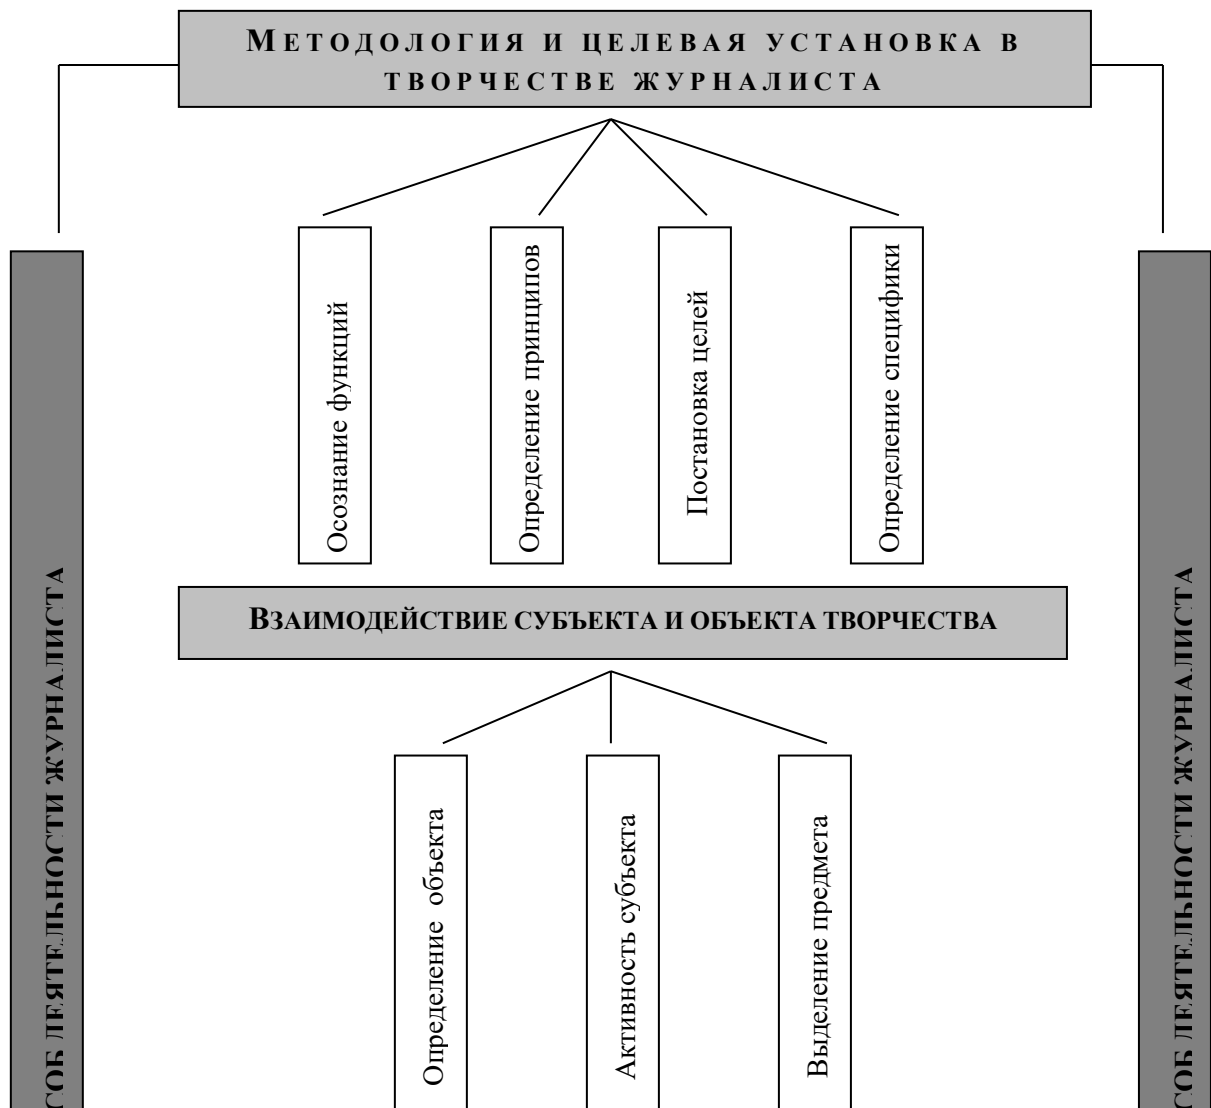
МЕТОДОЛОГИЯ И ЦЕЛЕВАЯ УСТАНОВКА В ТВОРЧЕСТВЕ ЖУРНАЛИСТА

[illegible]СОБ ДЕЯТЕЛЬНОСТИ ЖУРНАЛИСТА

Осознание функций

Определение принципов

Постановка целей

Определение специфики

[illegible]СОБ ДЕЯТЕЛЬНОСТИ ЖУРНАЛИСТА

ВЗАИМОДЕЙСТВИЕ СУБЪЕКТА И ОБЪЕКТА ТВОРЧЕСТВА

Определение объекта

Активность субъекта

Выделение предмета